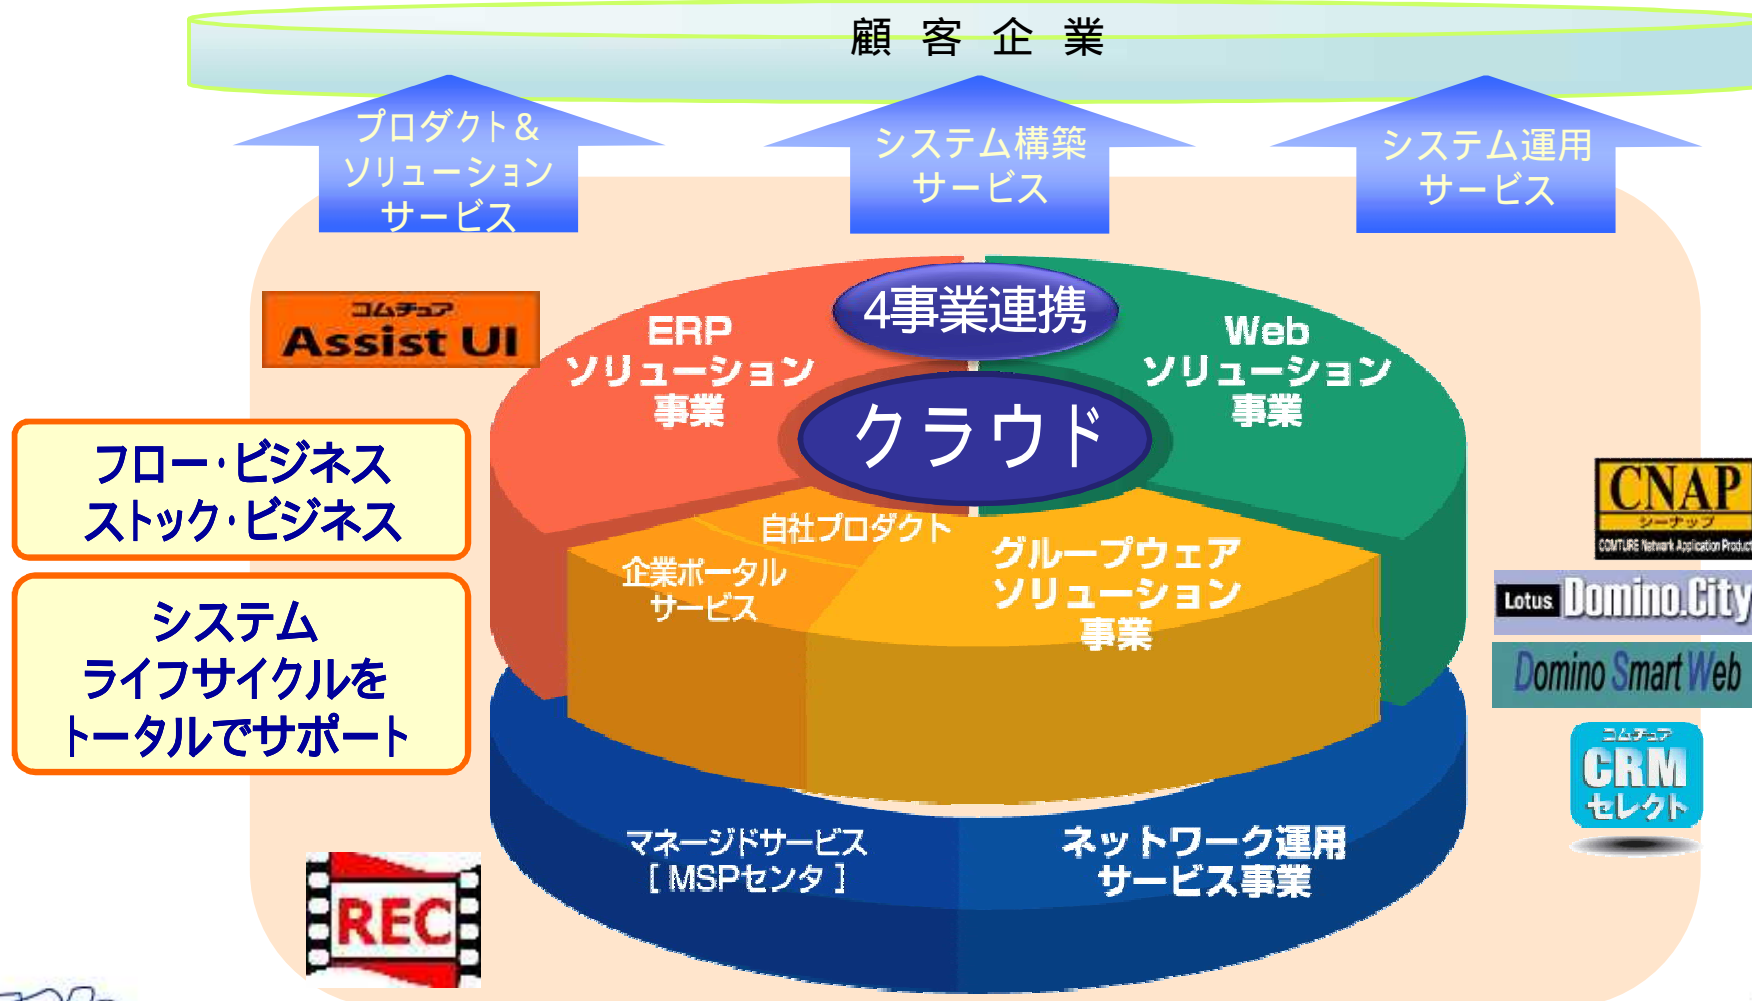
顧 客 企 業

プロダクト＆ソリューションサービス

システム構築サービス

システム運用サービス

コムチュア
Assist UI

4事業連携

ERP
ソリューション
事業

Web
ソリューション
事業

クラウド

フロー·ビジネス
ストック·ビジネス

システム
ライフサイクルを
トータルでサポート

自社プロダクト

企業ポータル
サービス

グループウェア
ソリューション
事業

CNAP
シーナップ
COMTURE Network Application Product

Lotus Domino.City

Domino Smart Web

コムチュア
CRM
セレクト

マネージドサービス
［MSPセンタ］

ネットワーク運用
サービス事業

REC